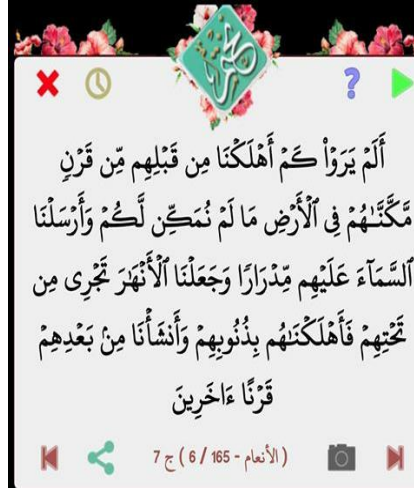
?

أَلَمْ يَرَوْاْ كَمْ أَهْلَكْنَا مِن قَبْلِهِم مِّن قَرْنٍ مَّكَّنَّٰهُمْ فِى ٱلْأَرْضِ مَا لَمْ نُمَكِّن لَّكُمْ وَأَرْسَلْنَا ٱلسَّمَآءَ عَلَيْهِم مِّدْرَارًا وَجَعَلْنَا ٱلْأَنْهَٰرَ تَجْرِى مِن تَحْتِهِمْ فَأَهْلَكْنَٰهُم بِذُنُوبِهِمْ وَأَنشَأْنَا مِنۢ بَعْدِهِمْ قَرْنًا ءَاخَرِينَ

( الأنعام - 6 / 165 ) ج 7